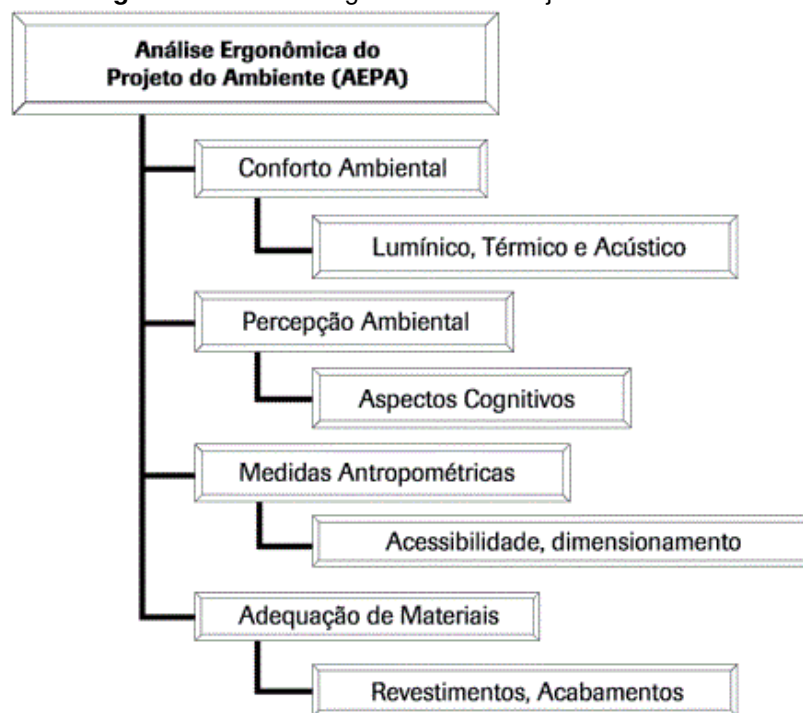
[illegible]

Análise Ergonômica do Projeto do Ambiente (AEPA)

Conforto Ambiental

Lumínico, Térmico e Acústico

Percepção Ambiental

Aspectos Cognitivos

Medidas Antropométricas

Acessibilidade, dimensionamento

Adequação de Materiais

Revestimentos, Acabamentos